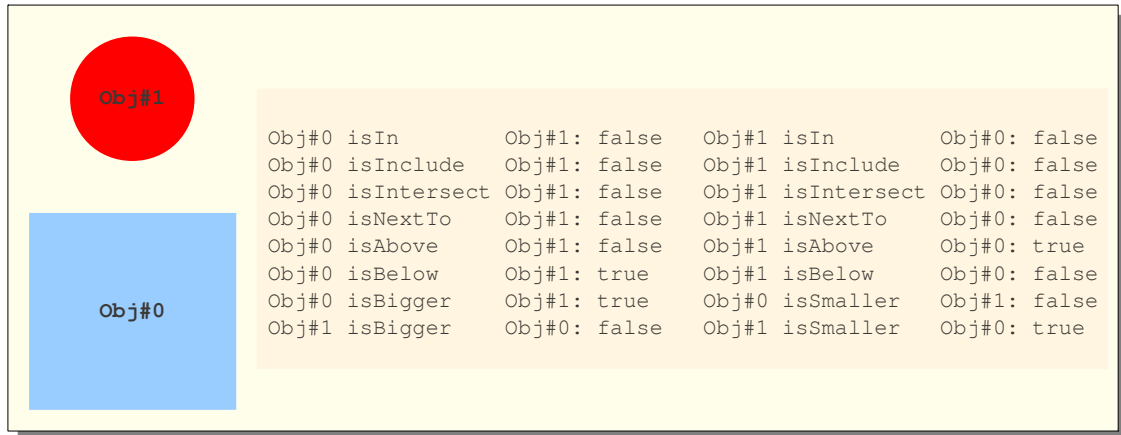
Obj#1

Obj#0

Obj#0 isIn Obj#1: false
Obj#0 isInclude Obj#1: false
Obj#0 isIntersect Obj#1: false
Obj#0 isNextTo Obj#1: false
Obj#0 isAbove Obj#1: false
Obj#0 isBelow Obj#1: true
Obj#0 isBigger Obj#1: true
Obj#1 isBigger Obj#0: false

Obj#1 isIn Obj#0: false
Obj#1 isInclude Obj#0: false
Obj#1 isIntersect Obj#0: false
Obj#1 isNextTo Obj#0: false
Obj#1 isAbove Obj#0: true
Obj#1 isBelow Obj#0: false
Obj#0 isSmaller Obj#1: false
Obj#1 isSmaller Obj#0: true